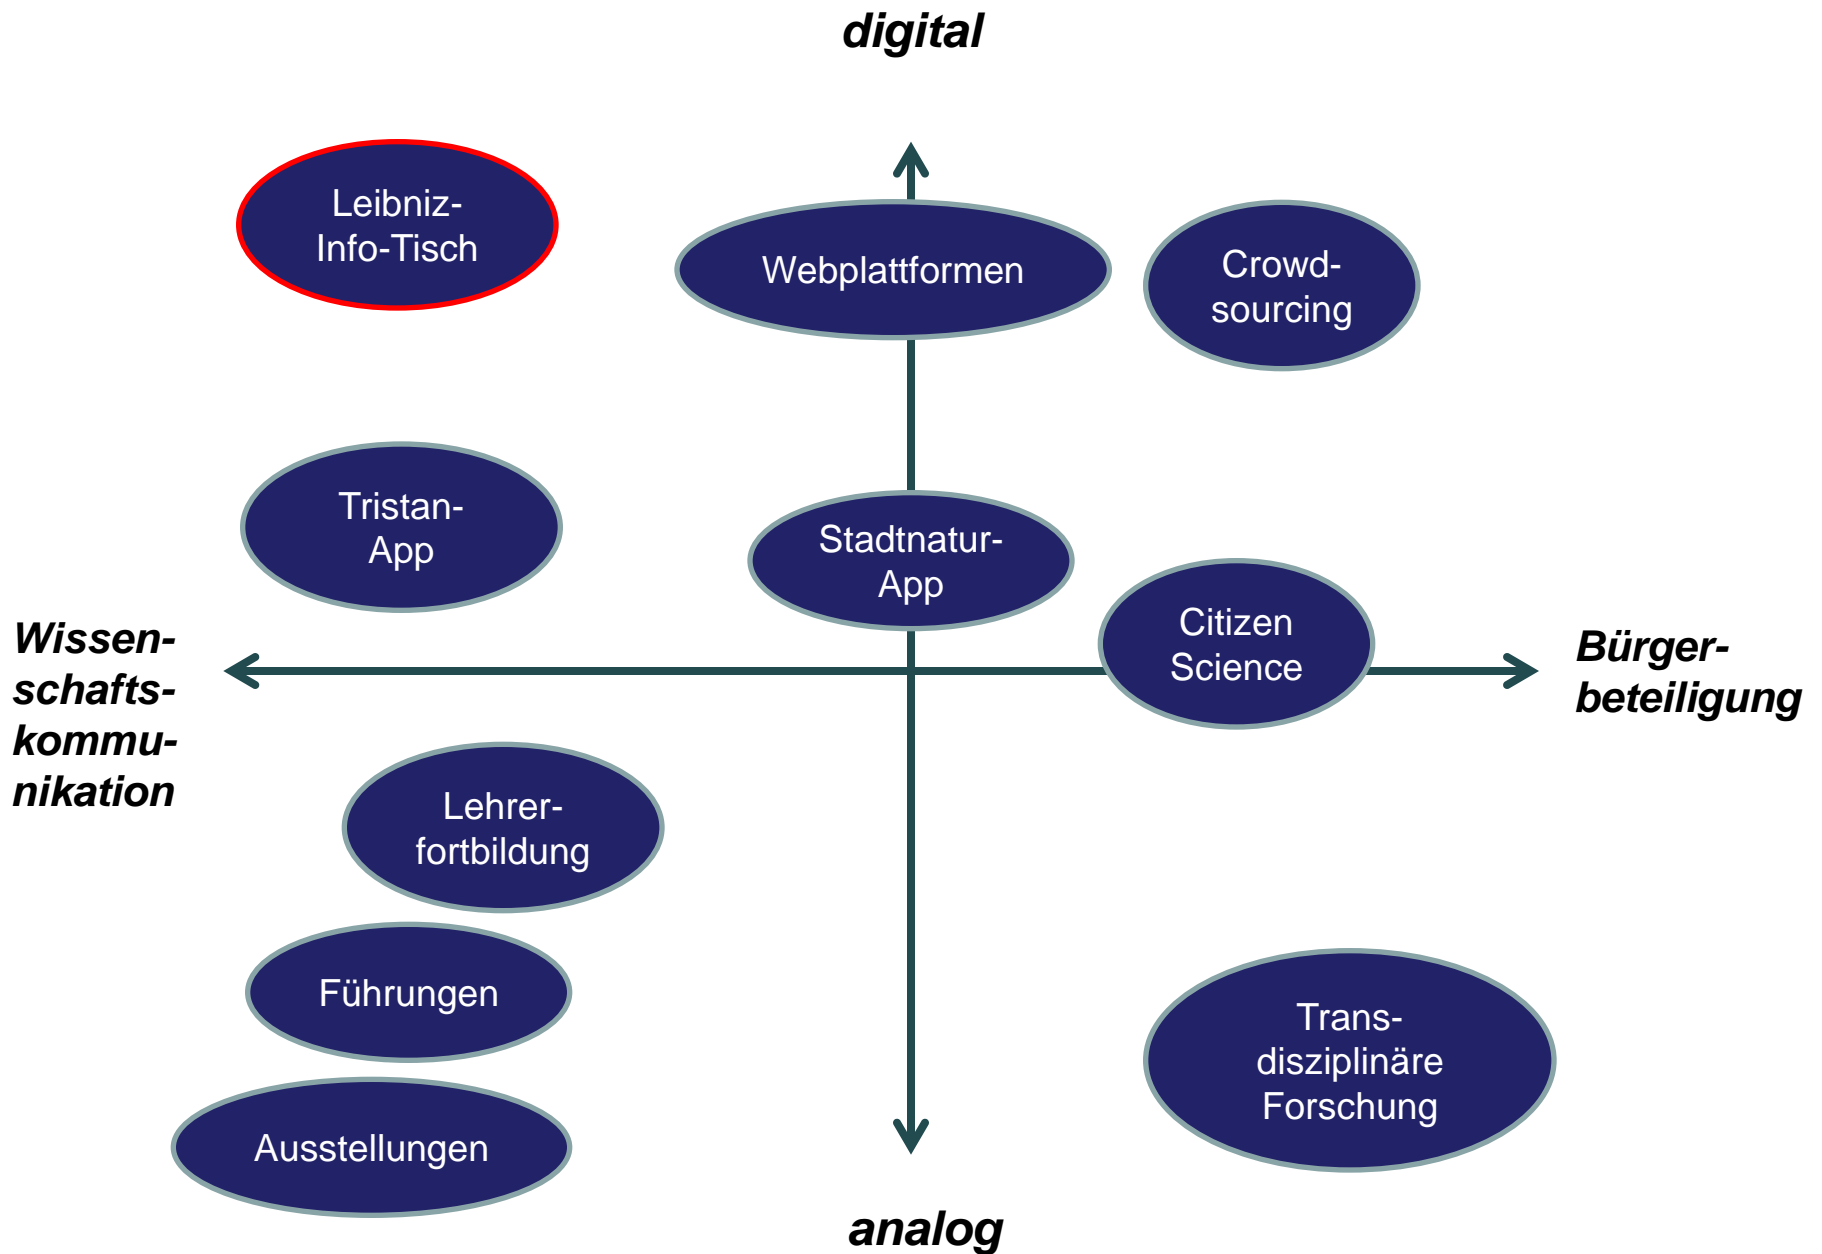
digital

Leibniz-Info-Tisch

Webplattformen

Crowd-sourcing

Tristan-App

Stadtnatur-App

Citizen Science

Wissen-schafts-kommu-nikation

Bürger-beteiligung

Lehrer-fortbildung

Führungen

Trans-disziplinäre Forschung

Ausstellungen

analog